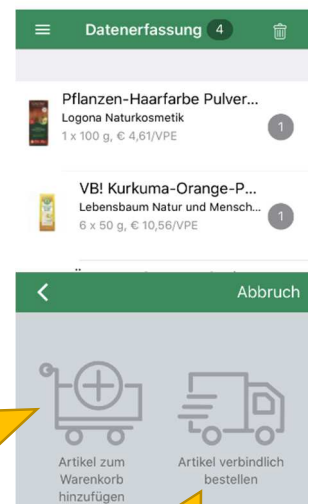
Datenerfassung 4

Pflanzen-Haarfarbe Pulver...
Logona Naturkosmetik
1 x 100 g, € 4,61/VPE
1

VB! Kurkuma-Orange-P...
Lebensbaum Natur und Mensch...
6 x 50 g, € 10,56/VPE
1

Abbruch

Artikel zum Warenkorb hinzufügen

Artikel verbindlich bestellen